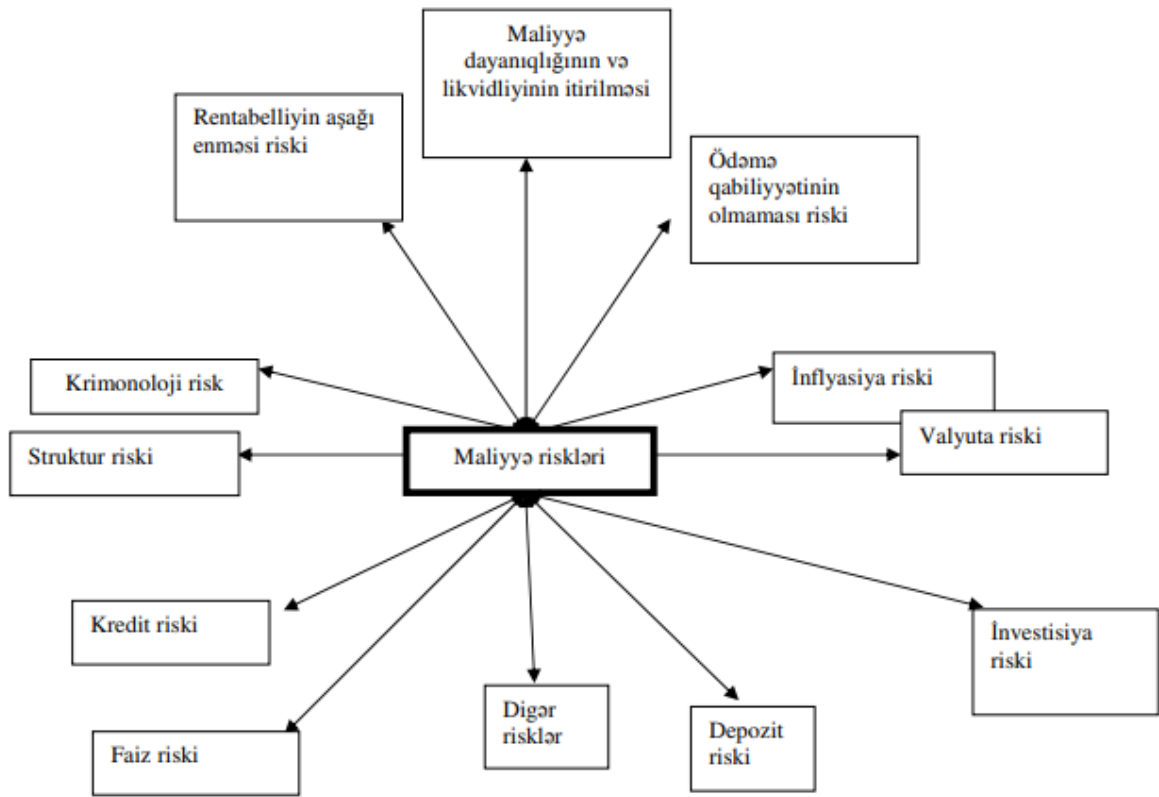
Maliyyə dayanıqlığının və likvidliyinin itirilməsi

Rentabelliyin aşağı enməsi riski

Ödəmə qabiliyyətinin olmaması riski

Krimonoloji risk

İnflyasiya riski

Struktur riski

Maliyyə riskləri

Valyuta riski

Kredit riski

İnvestisiya riski

Digər risklər

Depozit riski

Faiz riski